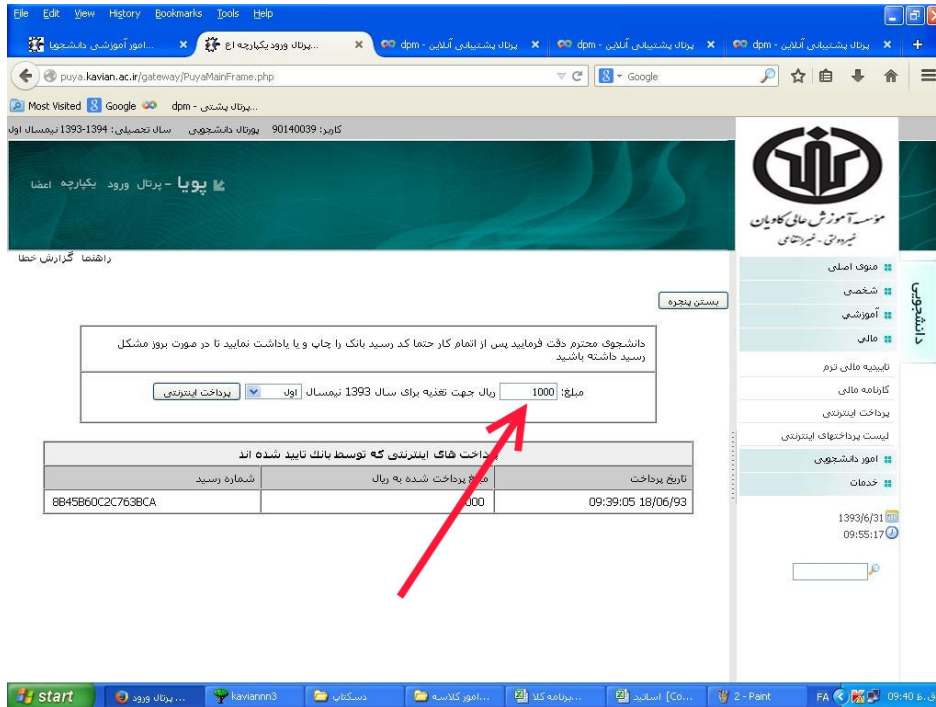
File Edit View History Bookmarks Tools Help

امور آموزشی دانشجویا... | پرتال ورود یکپارچه اع... | dpm - پرتال پشتیبانی آنلاین | dpm - پرتال پشتیبانی آنلاین | dpm - پرتال پشتیبانی آنلاین | dpm - پرتال پشتیبانی آنلاین

puya.kavian.ac.ir/gateway/PuyaMainFrame.php

Google

Most Visited Google dpm - پرتال پشتی...

کاربر: 90140039 پورتال دانشجویی سال تحصیلی: 1394-1393 نیمسال اول

پویا - پرتال ورود یکپارچه اعضا

موسسه آموزش عالی کاویان
غیردولتی - غیرانتفاعی

راهنما گزارش خطا

منوی اصلی
شخصی
آموزشی
مالی
تاییدیه مالی ترم
کارنامه مالی
پرداخت اینترنتی
لیست پرداختهای اینترنتی
امور دانشجویی
خدمات

دانشجویی

1393/6/31
09:55:17

بستن پنجره

دانشجوی محترم دقت فرمایید پس از اتمام کار حتما کد رسید بانک را چاپ و یا یاداشت نمایید تا در صورت بروز مشکل رسید داشته باشید

مبلغ: 1000 ریال جهت تغذیه برای سال 1393 نیمسال اول پرداخت اینترنتی

پرداخت های اینترنتی که توسط بانک تایید شده اند

| تاریخ پرداخت | مبلغ پرداخت شده به ریال | شماره رسید |
|---|---|---|
| 09:39:05 18/06/93 | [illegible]000 | 8B45B60C2C763BCA |

start | پرتال ورود... | kaviannn3 | دسکتاپ | امور کلاسه... | برنامه کلا... | اساتید [Co... | 2 - Paint | FA | 09:40 ق.ظ